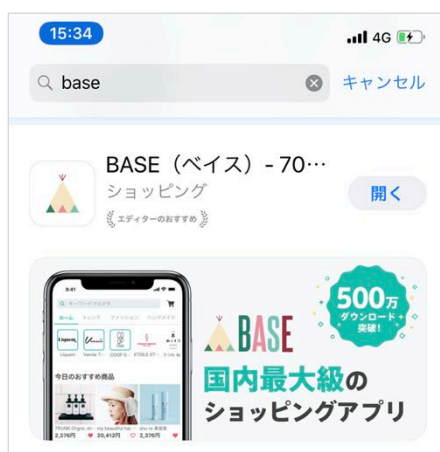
15:34
4G

base
キャンセル

BASE（ベイス）- 70…
ショッピング
エディターのおすすめ
開く

9:41
キーワードでさがす
ホーム
トレンド
ファッション
ハンドメイド
今日のおすすめ商品
2,376円
20,412円
2,376円

500万
ダウンロード
突破！

BASE
国内最大級の
ショッピングアプリ